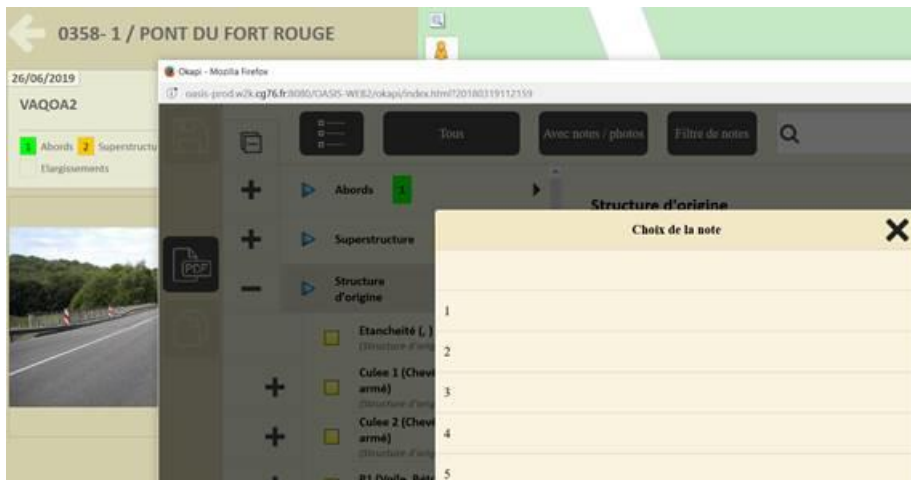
0358- 1 / PONT DU FORT ROUGE

26/06/2019

VAQOA2

1 Abords 2 Superstructu

Elargissements

Okapi - Mozilla Firefox

oasis-prod.w2k.cg76.fr:8080/OASIS-WEB2/okapi/index.html?20180319112159

Tous

Avec notes / photos

Filtre de notes

Abords 1

Superstructure

Structure d'origine

Etancheité (, )
(Structure d'origi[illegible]

Culee 1 (Chev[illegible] armé)
(Structure d'origi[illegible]

Culee 2 (Chev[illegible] armé)
(Structure d'origi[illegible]

Structure d'origine

Choix de la note

1

2

3

4

5